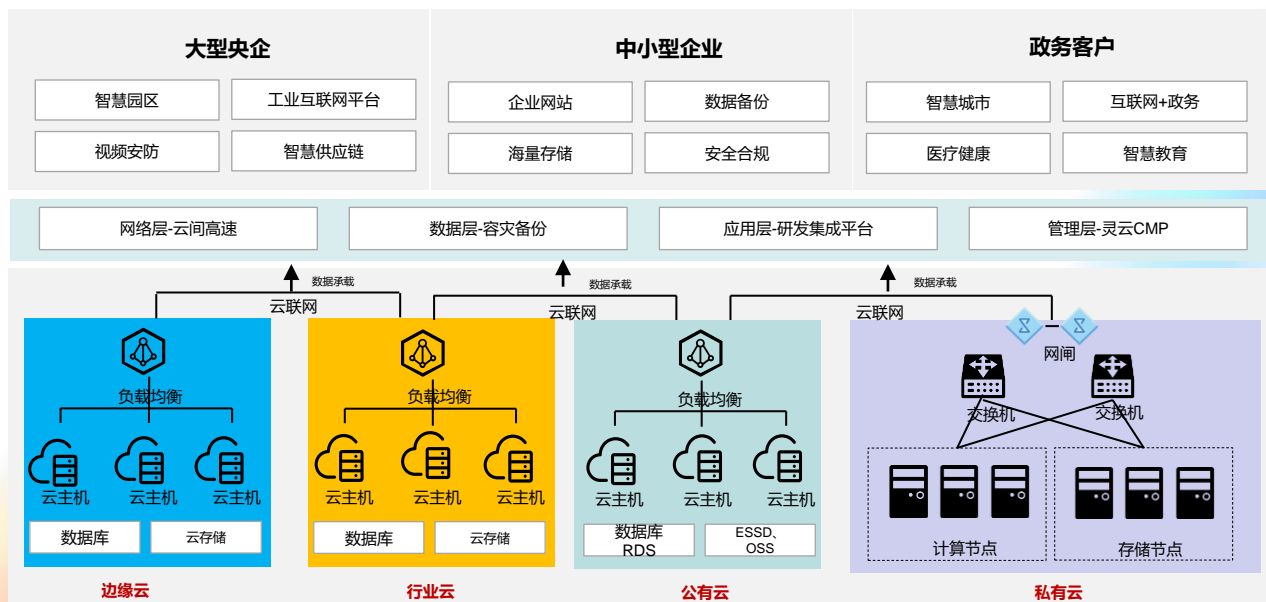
大型央企

智慧园区
工业互联网平台
视频安防
智慧供应链

中小型企业

企业网站
数据备份
海量存储
安全合规

政务客户

智慧城市
互联网+政务
医疗健康
智慧教育

网络层-云间高速
数据层-容灾备份
应用层-研发集成平台
管理层-灵云CMP

数据承载
云联网
数据承载
云联网
数据承载
云联网

负载均衡
云主机
云主机
云主机
数据库
云存储
边缘云

负载均衡
云主机
云主机
云主机
数据库
云存储
行业云

负载均衡
云主机
云主机
云主机
数据库 RDS
ESSD、OSS
公有云

网闸
交换机
交换机
计算节点
存储节点
私有云